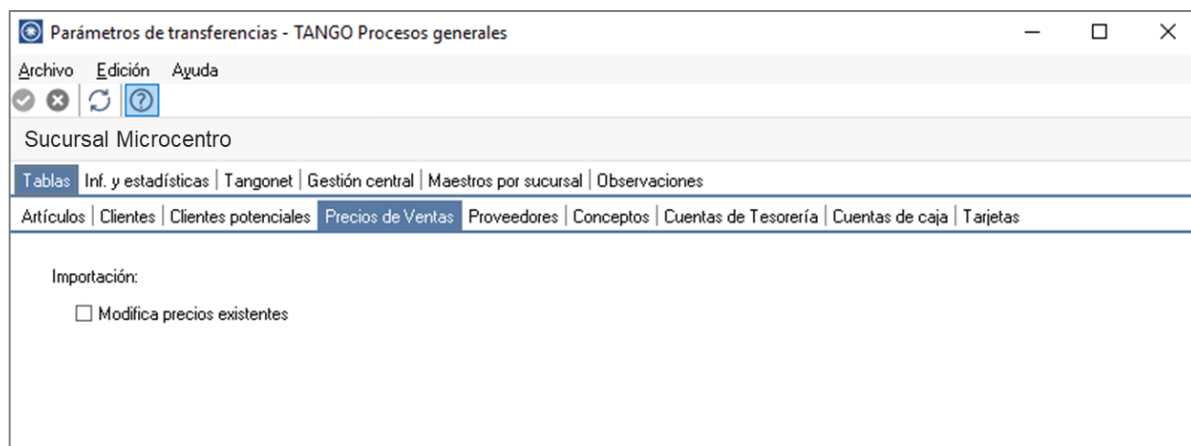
Parámetros de transferencias - TANGO Procesos generales

Archivo Edición Ayuda

Sucursal Microcentro

Tablas | Inf. y estadísticas | Tangonet | Gestión central | Maestros por sucursal | Observaciones

Artículos | Clientes | Clientes potenciales | Precios de Ventas | Proveedores | Conceptos | Cuentas de Tesorería | Cuentas de caja | Tarjetas

Importación:

Modifica precios existentes